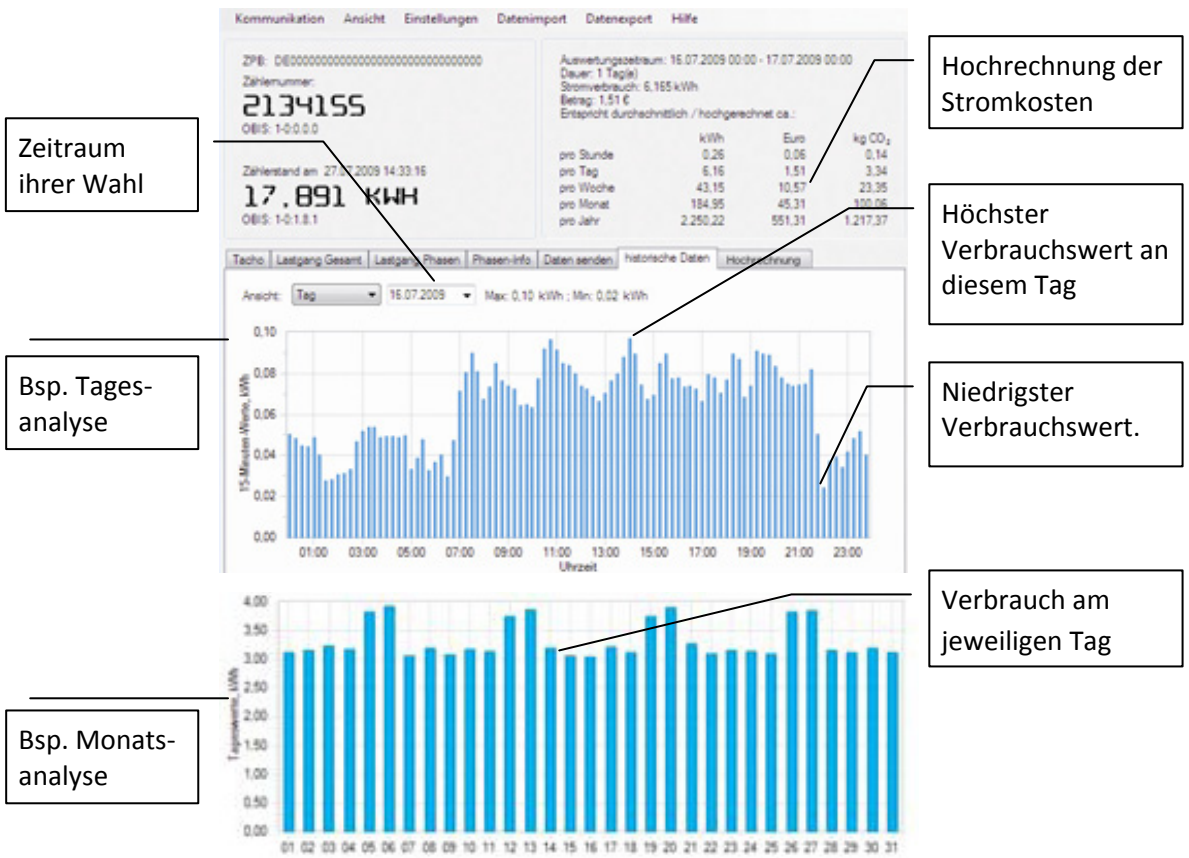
Kommunikation Ansicht Einstellungen Datenimport Datenexport Hilfe

ZPB: DE0000000000000000000000000000000

Zählernummer:

2134155

OBIS: 1-0:0.0.0

Zählerstand am 27.07.2009 14:33:16

17.891 KWH

OBIS: 1-0:1.8.1

Auswertungszeitraum: 16.07.2009 00:00 - 17.07.2009 00:00
Dauer: 1 Tag(e)
Stromverbrauch: 6,165 kWh
Betrag: 1,51 €
Entspricht durchschnittlich / hochgerechnet ca.:

| | kWh | Euro | kg $CO_2$ |
|---|---|---|---|
| pro Stunde | 0,26 | 0,06 | 0,14 |
| pro Tag | 6,16 | 1,51 | 3,34 |
| pro Woche | 43,15 | 10,57 | 23,35 |
| pro Monat | 184,95 | 45,31 | 100,06 |
| pro Jahr | 2.250,22 | 551,31 | 1.217,37 |

Hochrechnung der Stromkosten

Zeitraum ihrer Wahl

Höchster Verbrauchswert an diesem Tag

Tacho | Lastgang Gesamt | Lastgang Phasen | Phasen-Info | Daten senden | historische Daten | Hochrechnung

Ansicht: Tag 16.07.2009 Max: 0,10 kWh ; Min: 0,02 kWh

Bsp. Tagesanalyse

Niedrigster Verbrauchswert.

15-Minuten-Werte, kWh

0,10 0,08 0,06 0,04 0,02 0,00

01:00 03:00 05:00 07:00 09:00 11:00 13:00 15:00 17:00 19:00 21:00 23:00

Uhrzeit

Verbrauch am jeweiligen Tag

Tageswerte, kWh

4,00 3,50 3,00 2,50 2,00 1,50 1,00 0,50 0,00

Bsp. Monatsanalyse

01 02 03 04 05 06 07 08 09 10 11 12 13 14 15 16 17 18 19 20 21 22 23 24 25 26 27 28 29 30 31